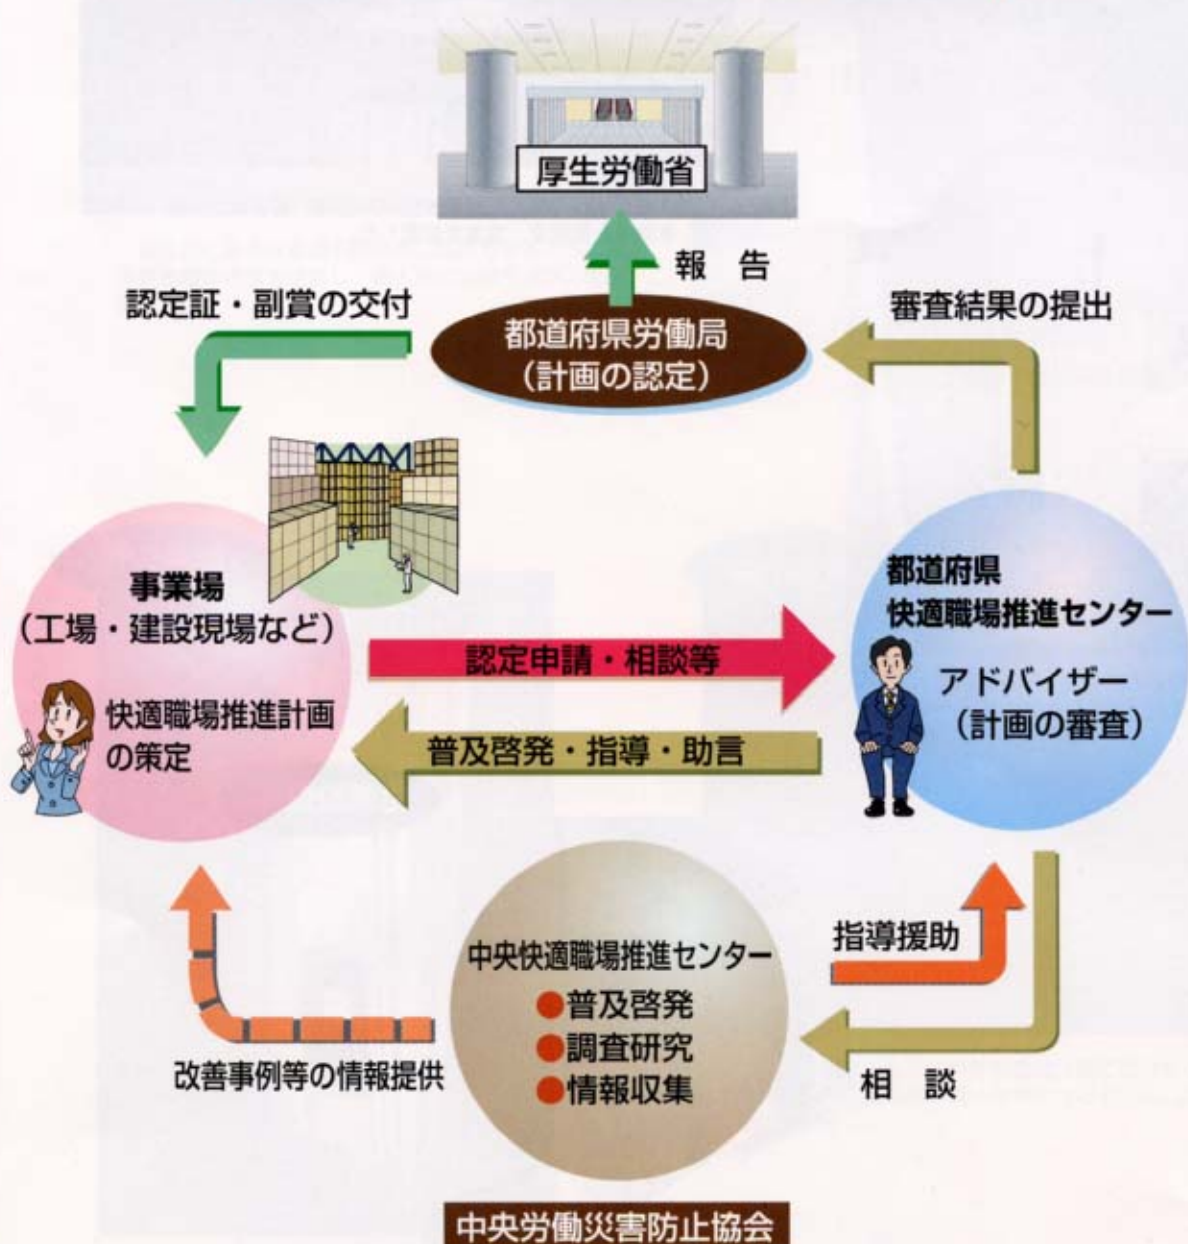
厚生労働省

報　告

認定証・副賞の交付

都道府県労働局
（計画の認定）

審査結果の提出

事業場
（工場・建設現場など）

快適職場推進計画の策定

認定申請・相談等

普及啓発・指導・助言

都道府県
快適職場推進センター

アドバイザー
（計画の審査）

中央快適職場推進センター
●普及啓発
●調査研究
●情報収集

指導援助

相　談

改善事例等の情報提供

中央労働災害防止協会